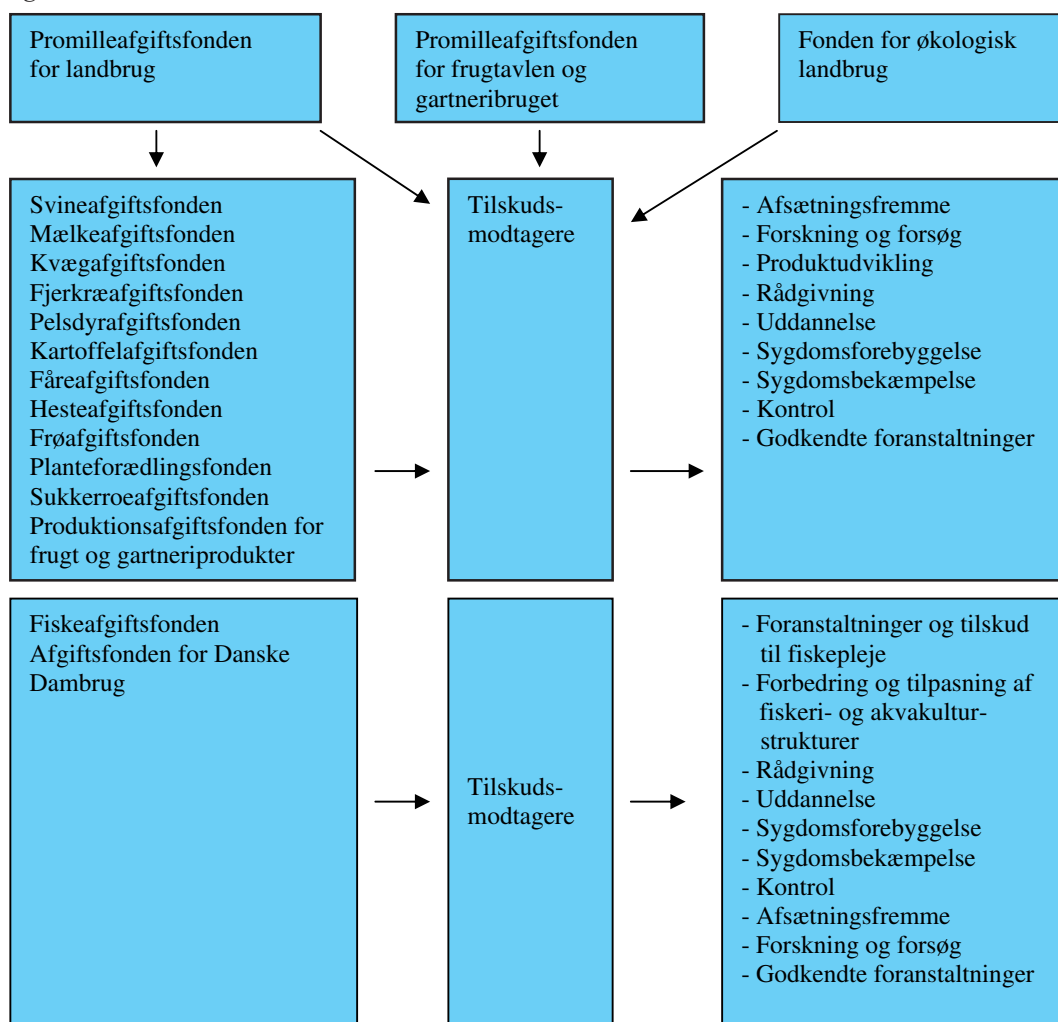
Promilleafgiftsfonden for landbrug

Promilleafgiftsfonden for frugtavlen og gartneribruget

Fonden for økologisk landbrug

Svineafgiftsfonden
Mælkeafgiftsfonden
Kvægafgiftsfonden
Fjerkræafgiftsfonden
Pelsdyrafgiftsfonden
Kartoffelafgiftsfonden
Fåreafgiftsfonden
Hesteafgiftsfonden
Frøafgiftsfonden
Planteforædlingsfonden
Sukkerroeafgiftsfonden
Produktionsafgiftsfonden for frugt og gartneriprodukter

Tilskuds-modtagere

- Afsætningsfremme
- Forskning og forsøg
- Produktudvikling
- Rådgivning
- Uddannelse
- Sygdomsforebyggelse
- Sygdomsbekæmpelse
- Kontrol
- Godkendte foranstaltninger

Fiskeafgiftsfonden
Afgiftsfonden for Danske Dambrug

Tilskuds-modtagere

- Foranstaltninger og tilskud til fiskepleje
- Forbedring og tilpasning af fiskeri- og akvakultur-strukturer
- Rådgivning
- Uddannelse
- Sygdomsforebyggelse
- Sygdomsbekæmpelse
- Kontrol
- Afsætningsfremme
- Forskning og forsøg
- Godkendte foranstaltninger